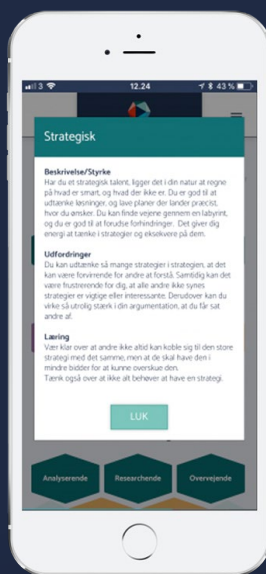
12.24
43 %

Strategisk

Beskrivelse/Styrke
Har du et strategisk talent, ligger det i din natur at regne på hvad er smart, og hvad der ikke er. Du er god til at udtænke løsninger, og lave planer der lander præcist, hvor du ønsker. Du kan finde vejene gennem en labyrint, og du er god til at forudse forhindringer. Det giver dig energi at tænke i strategier og eksekvere på dem.

Udfordringer
Du kan udtænke så mange strategier i strategien, at det kan være forvirrende for andre at forstå. Samtidig kan det være frustrerende for dig, at alle andre ikke synes strategier er vigtige eller interessante. Derudover kan du virke så utrolig stærk i din argumentation, at du får sat andre af.

Læring
Vær klar over at andre ikke altid kan koble sig til den store strategi med det samme, men at de skal have den i mindre bidder for at kunne overskue den.
Tænk også over at ikke alt behøver at have en strategi.

LUK

Analyserende
Researchende
Overvejende